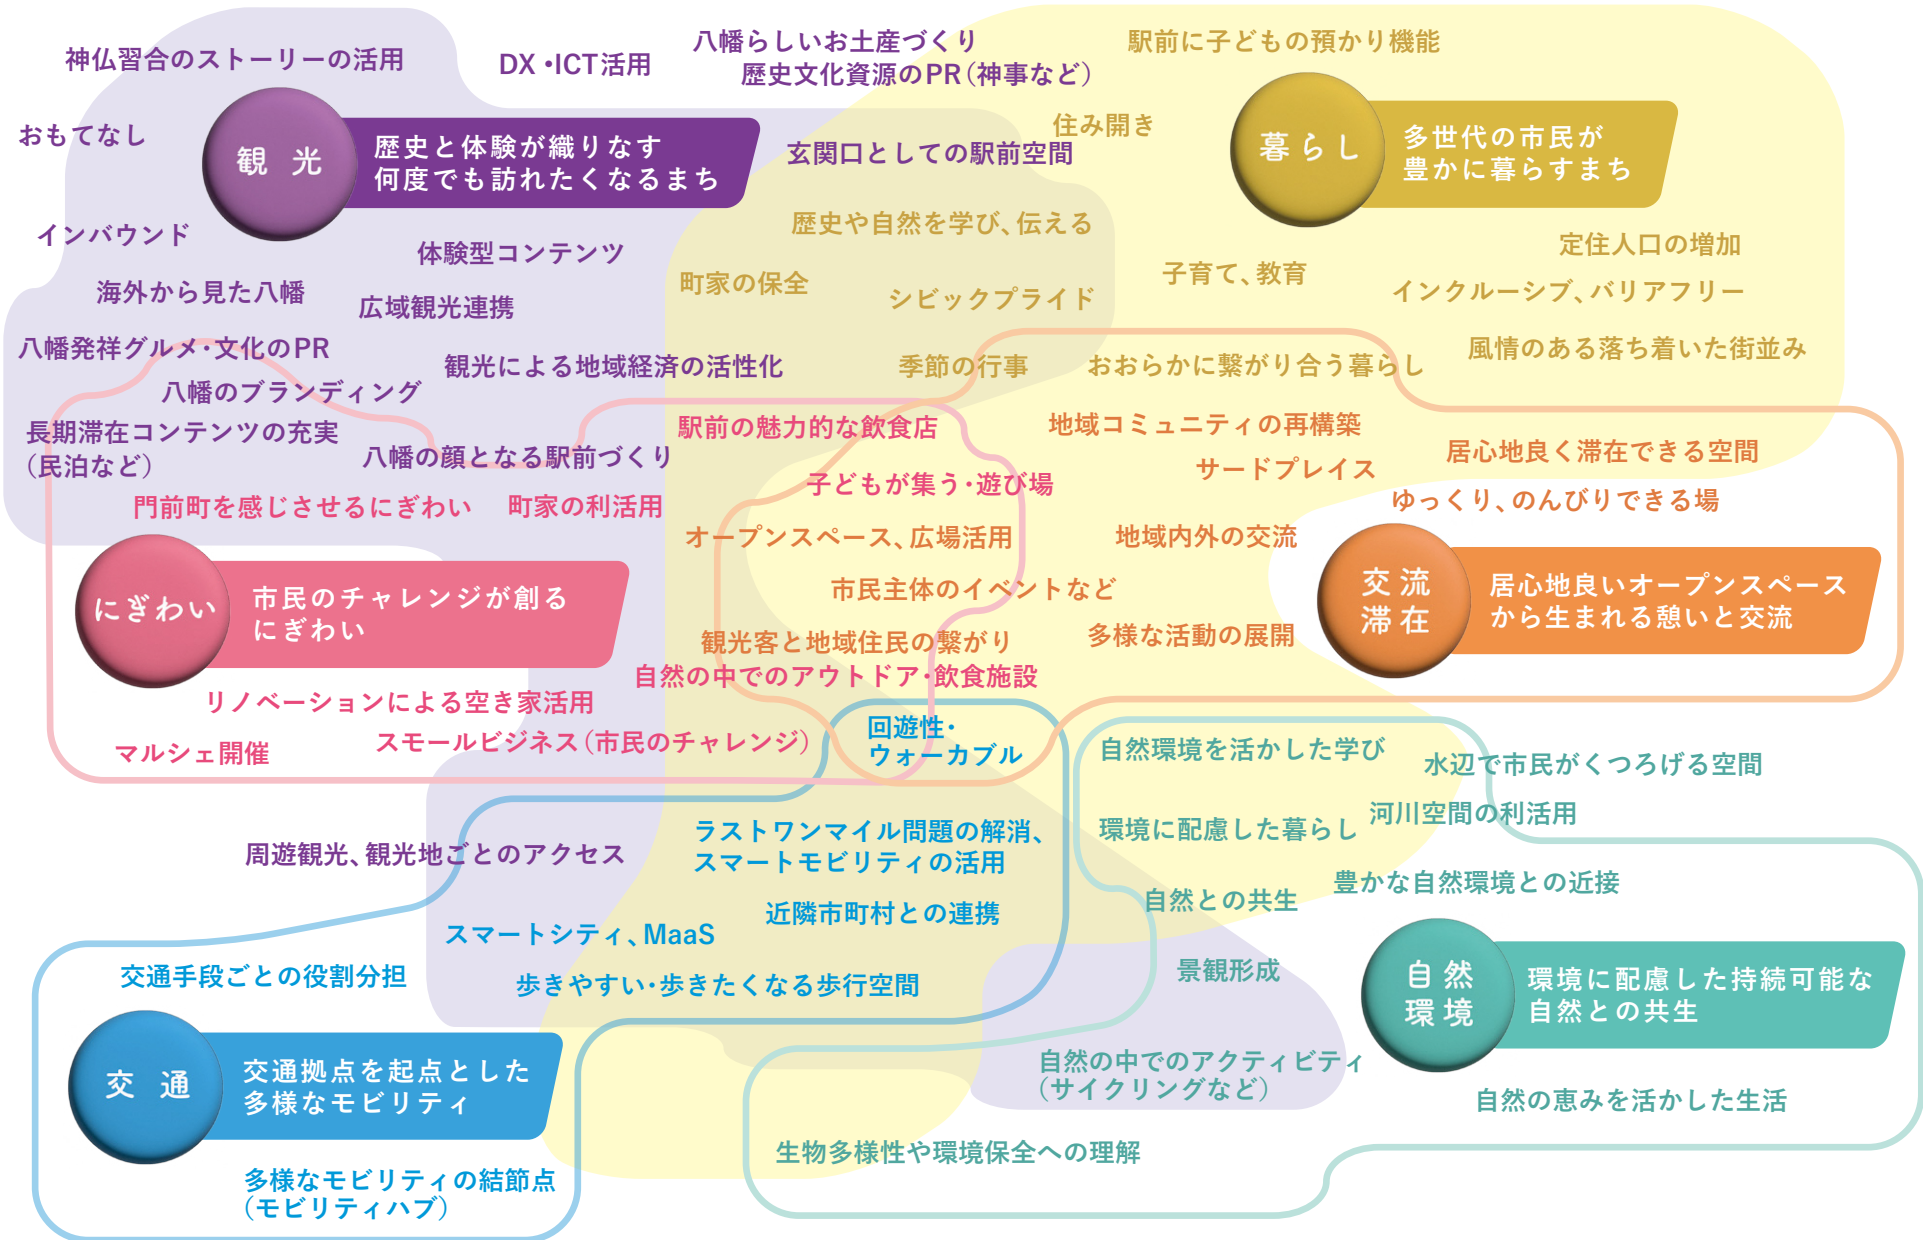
神仏習合のストーリーの活用

DX・ICT活用

八幡らしいお土産づくり
歴史文化資源のPR（神事など）

駅前に子どもの預かり機能

おもてなし

観光
歴史と体験が織りなす
何度でも訪れたくなるまち

住み開き

玄関口としての駅前空間

暮らし
多世代の市民が
豊かに暮らすまち

インバウンド

歴史や自然を学び、伝える

体験型コンテンツ

定住人口の増加

海外から見た八幡

町家の保全

子育て、教育

広域観光連携

シビックプライド

インクルーシブ、バリアフリー

八幡発祥グルメ・文化のPR

風情のある落ち着いた街並み

観光による地域経済の活性化

季節の行事

おおらかに繋がり合う暮らし

八幡のブランディング

長期滞在コンテンツの充実
（民泊など）

駅前の魅力的な飲食店

地域コミュニティの再構築

居心地良く滞在できる空間

八幡の顔となる駅前づくり

サードプレイス

子どもが集う・遊び場

門前町を感じさせるにぎわい

町家の利活用

ゆっくり、のんびりできる場

オープンスペース、広場活用

地域内外の交流

交流
滞在
居心地良いオープンスペース
から生まれる憩いと交流

にぎわい
市民のチャレンジが創る
にぎわい

市民主体のイベントなど

観光客と地域住民の繋がり

多様な活動の展開

自然の中でのアウトドア・飲食施設

リノベーションによる空き家活用

回遊性・
ウォーカブル

マルシェ開催

スモールビジネス（市民のチャレンジ）

自然環境を活かした学び

水辺で市民がくつろげる空間

環境に配慮した暮らし

河川空間の利活用

ラストワンマイル問題の解消、
スマートモビリティの活用

周遊観光、観光地ごとのアクセス

豊かな自然環境との近接

自然との共生

近隣市町村との連携

スマートシティ、MaaS

景観形成

交通手段ごとの役割分担

自然
環境
環境に配慮した持続可能な
自然との共生

歩きやすい・歩きたくなる歩行空間

交通
交通拠点を起点とした
多様なモビリティ

自然の中でのアクティビティ
（サイクリングなど）

自然の恵みを活かした生活

生物多様性や環境保全への理解

多様なモビリティの結節点
（モビリティハブ）